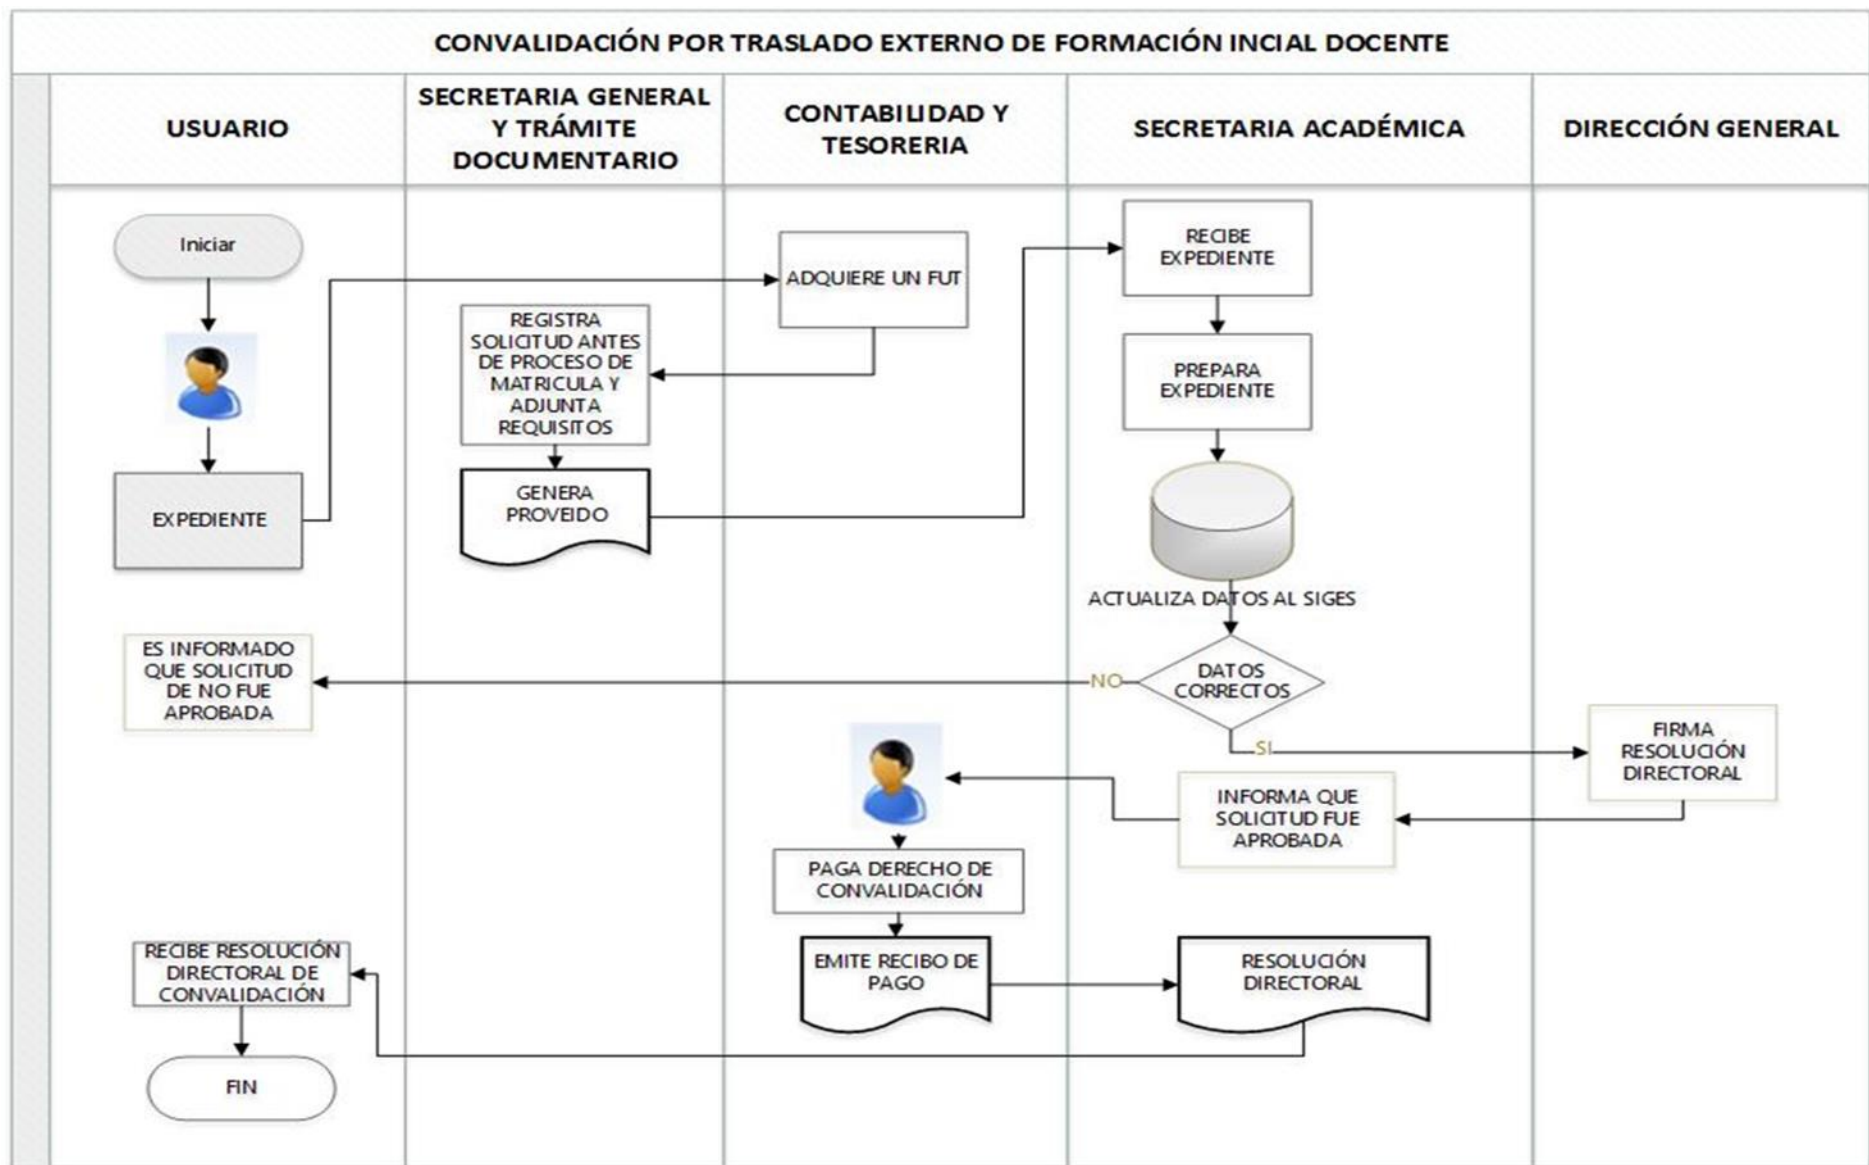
CONVALIDACIÓN POR TRASLADO EXTERNO DE FORMACIÓN INCIAL DOCENTE

USUARIO

SECRETARIA GENERAL Y TRÁMITE DOCUMENTARIO

CONTABILIDAD Y TESORERIA

SECRETARIA ACADÉMICA

DIRECCIÓN GENERAL

Iniciar

EXPEDIENTE

ADQUIERE UN FUT

REGISTRA SOLICITUD ANTES DE PROCESO DE MATRICULA Y ADJUNTA REQUISITOS

GENERA PROVEIDO

RECIBE EXPEDIENTE

PREPARA EXPEDIENTE

ACTUALIZA DATOS AL SIGES

DATOS CORRECTOS

NO

ES INFORMADO QUE SOLICITUD DE NO FUE APROBADA

SI

FIRMA RESOLUCIÓN DIRECTORAL

INFORMA QUE SOLICITUD FUE APROBADA

PAGA DERECHO DE CONVALIDACIÓN

EMITE RECIBO DE PAGO

RESOLUCIÓN DIRECTORAL

RECIBE RESOLUCIÓN DIRECTORAL DE CONVALIDACIÓN

FIN